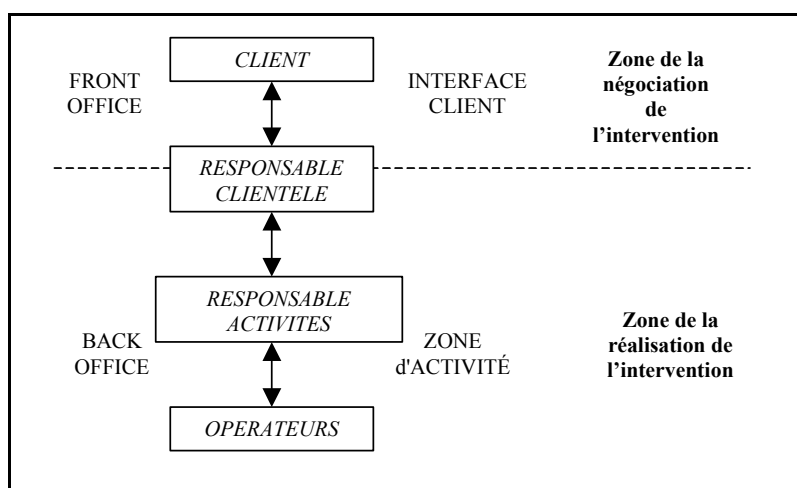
CLIENT

FRONT OFFICE

INTERFACE CLIENT

Zone de la négociation de l'intervention

RESPONSABLE CLIENTELE

RESPONSABLE ACTIVITES

BACK OFFICE

ZONE d'ACTIVITÉ

Zone de la réalisation de l'intervention

OPERATEURS